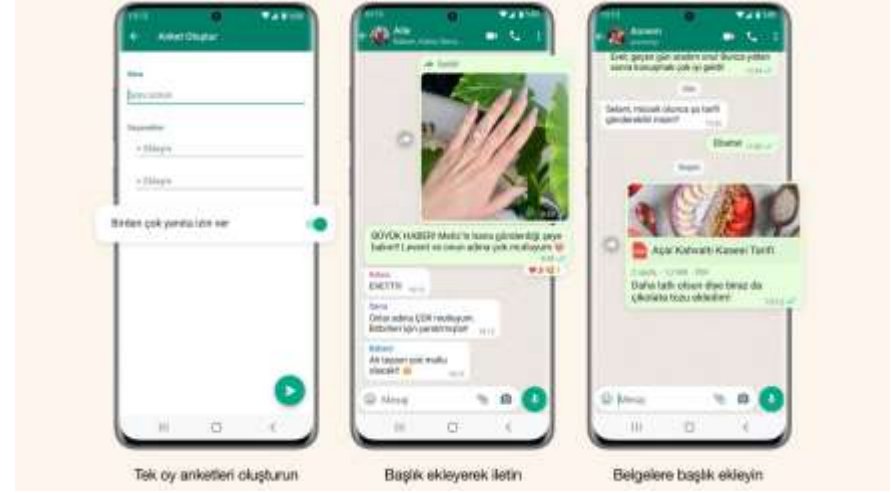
Anket Oluştur

Birden çok yanıta izin ver

+ Ekleyin

+ Ekleyin

Aile

BÜYÜK HABER! Mehz'in bana gönderdiği şeye bakın! Levent ve onun adına çok mutluyum

EVETTT!

Onlar adına ÇOK mutluyum. Birbirleri için yaratılmışlar!

Ah taşşen çok mutlu olacak!

Mesaj

Evet, geçen gün anlatım onu! Bunca yıldan sonra buluşmak çok iyi geldi!

Selam, müsait olunca şu tarifi gönderebilir misin?

Elbette

Açai Kahvaltı Kasesi Tarifi

Daha tatlı olsun diye biraz da çikolata tozu ekledim!

Mesaj

Tek oy anketleri oluşturun

Başlık ekleyerek iletin

Belgelere başlık ekleyin